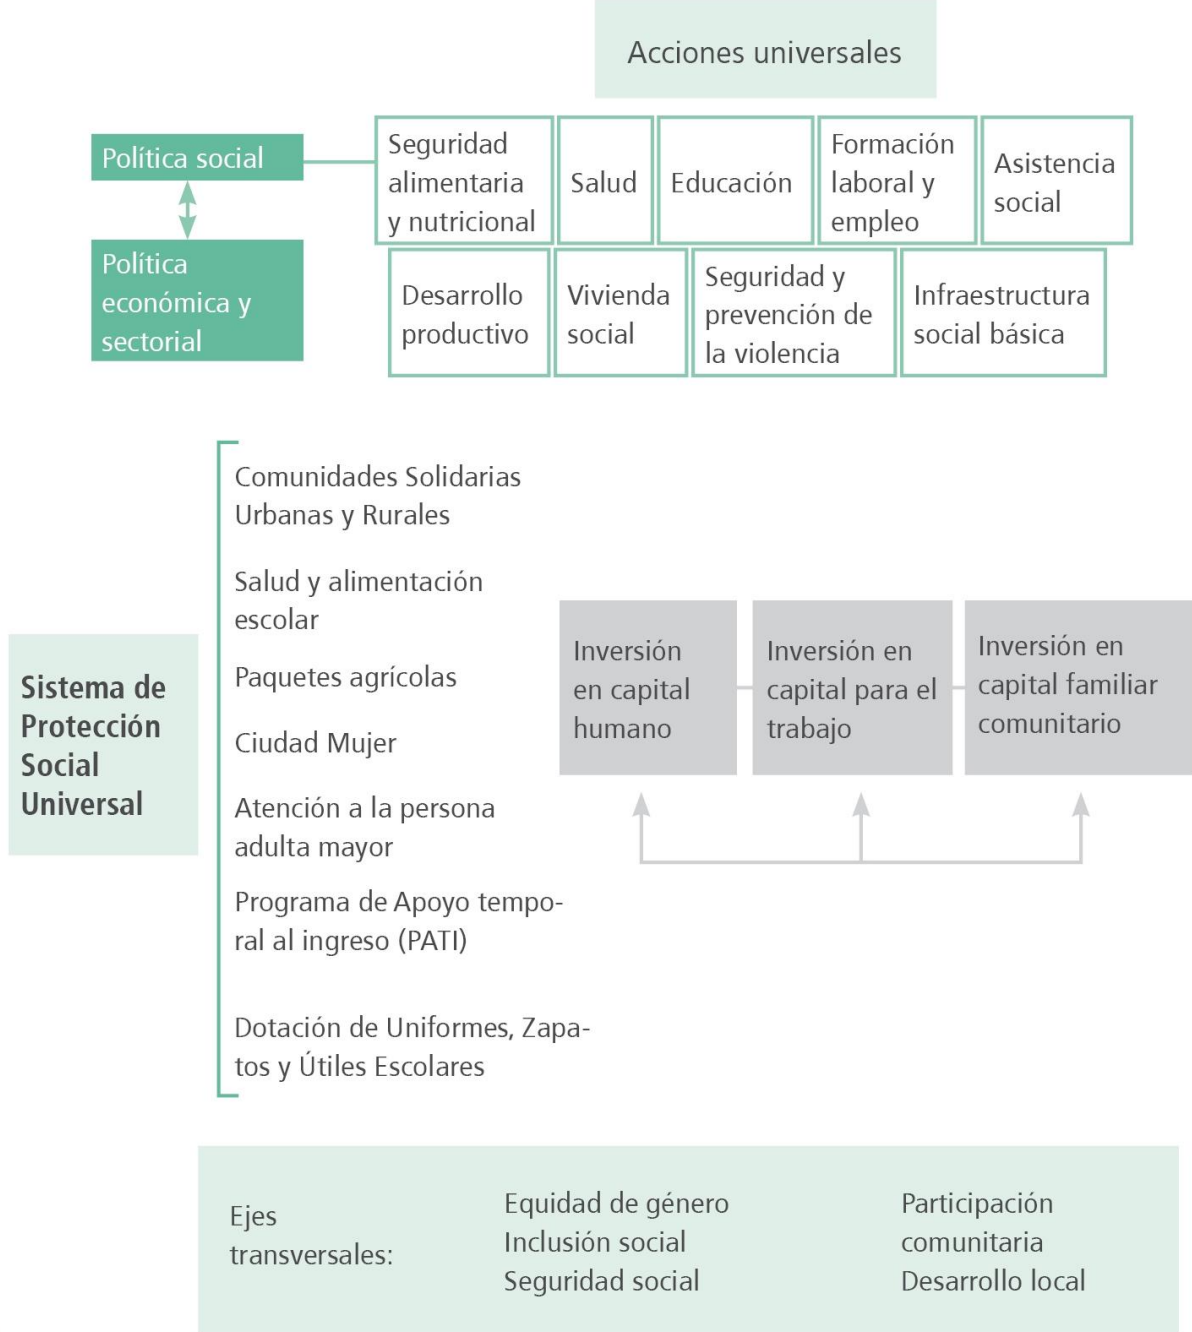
Acciones universales

Política social

Política económica y sectorial

Seguridad alimentaria y nutricional

Salud

Educación

Formación laboral y empleo

Asistencia social

Desarrollo productivo

Vivienda social

Seguridad y prevención de la violencia

Infraestructura social básica

Sistema de Protección Social Universal

Comunidades Solidarias Urbanas y Rurales

Salud y alimentación escolar

Paquetes agrícolas

Ciudad Mujer

Atención a la persona adulta mayor

Programa de Apoyo temporal al ingreso (PATI)

Dotación de Uniformes, Zapatos y Útiles Escolares

Inversión en capital humano

Inversión en capital para el trabajo

Inversión en capital familiar comunitario

Ejes transversales:

Equidad de género
Inclusión social
Seguridad social

Participación comunitaria
Desarrollo local